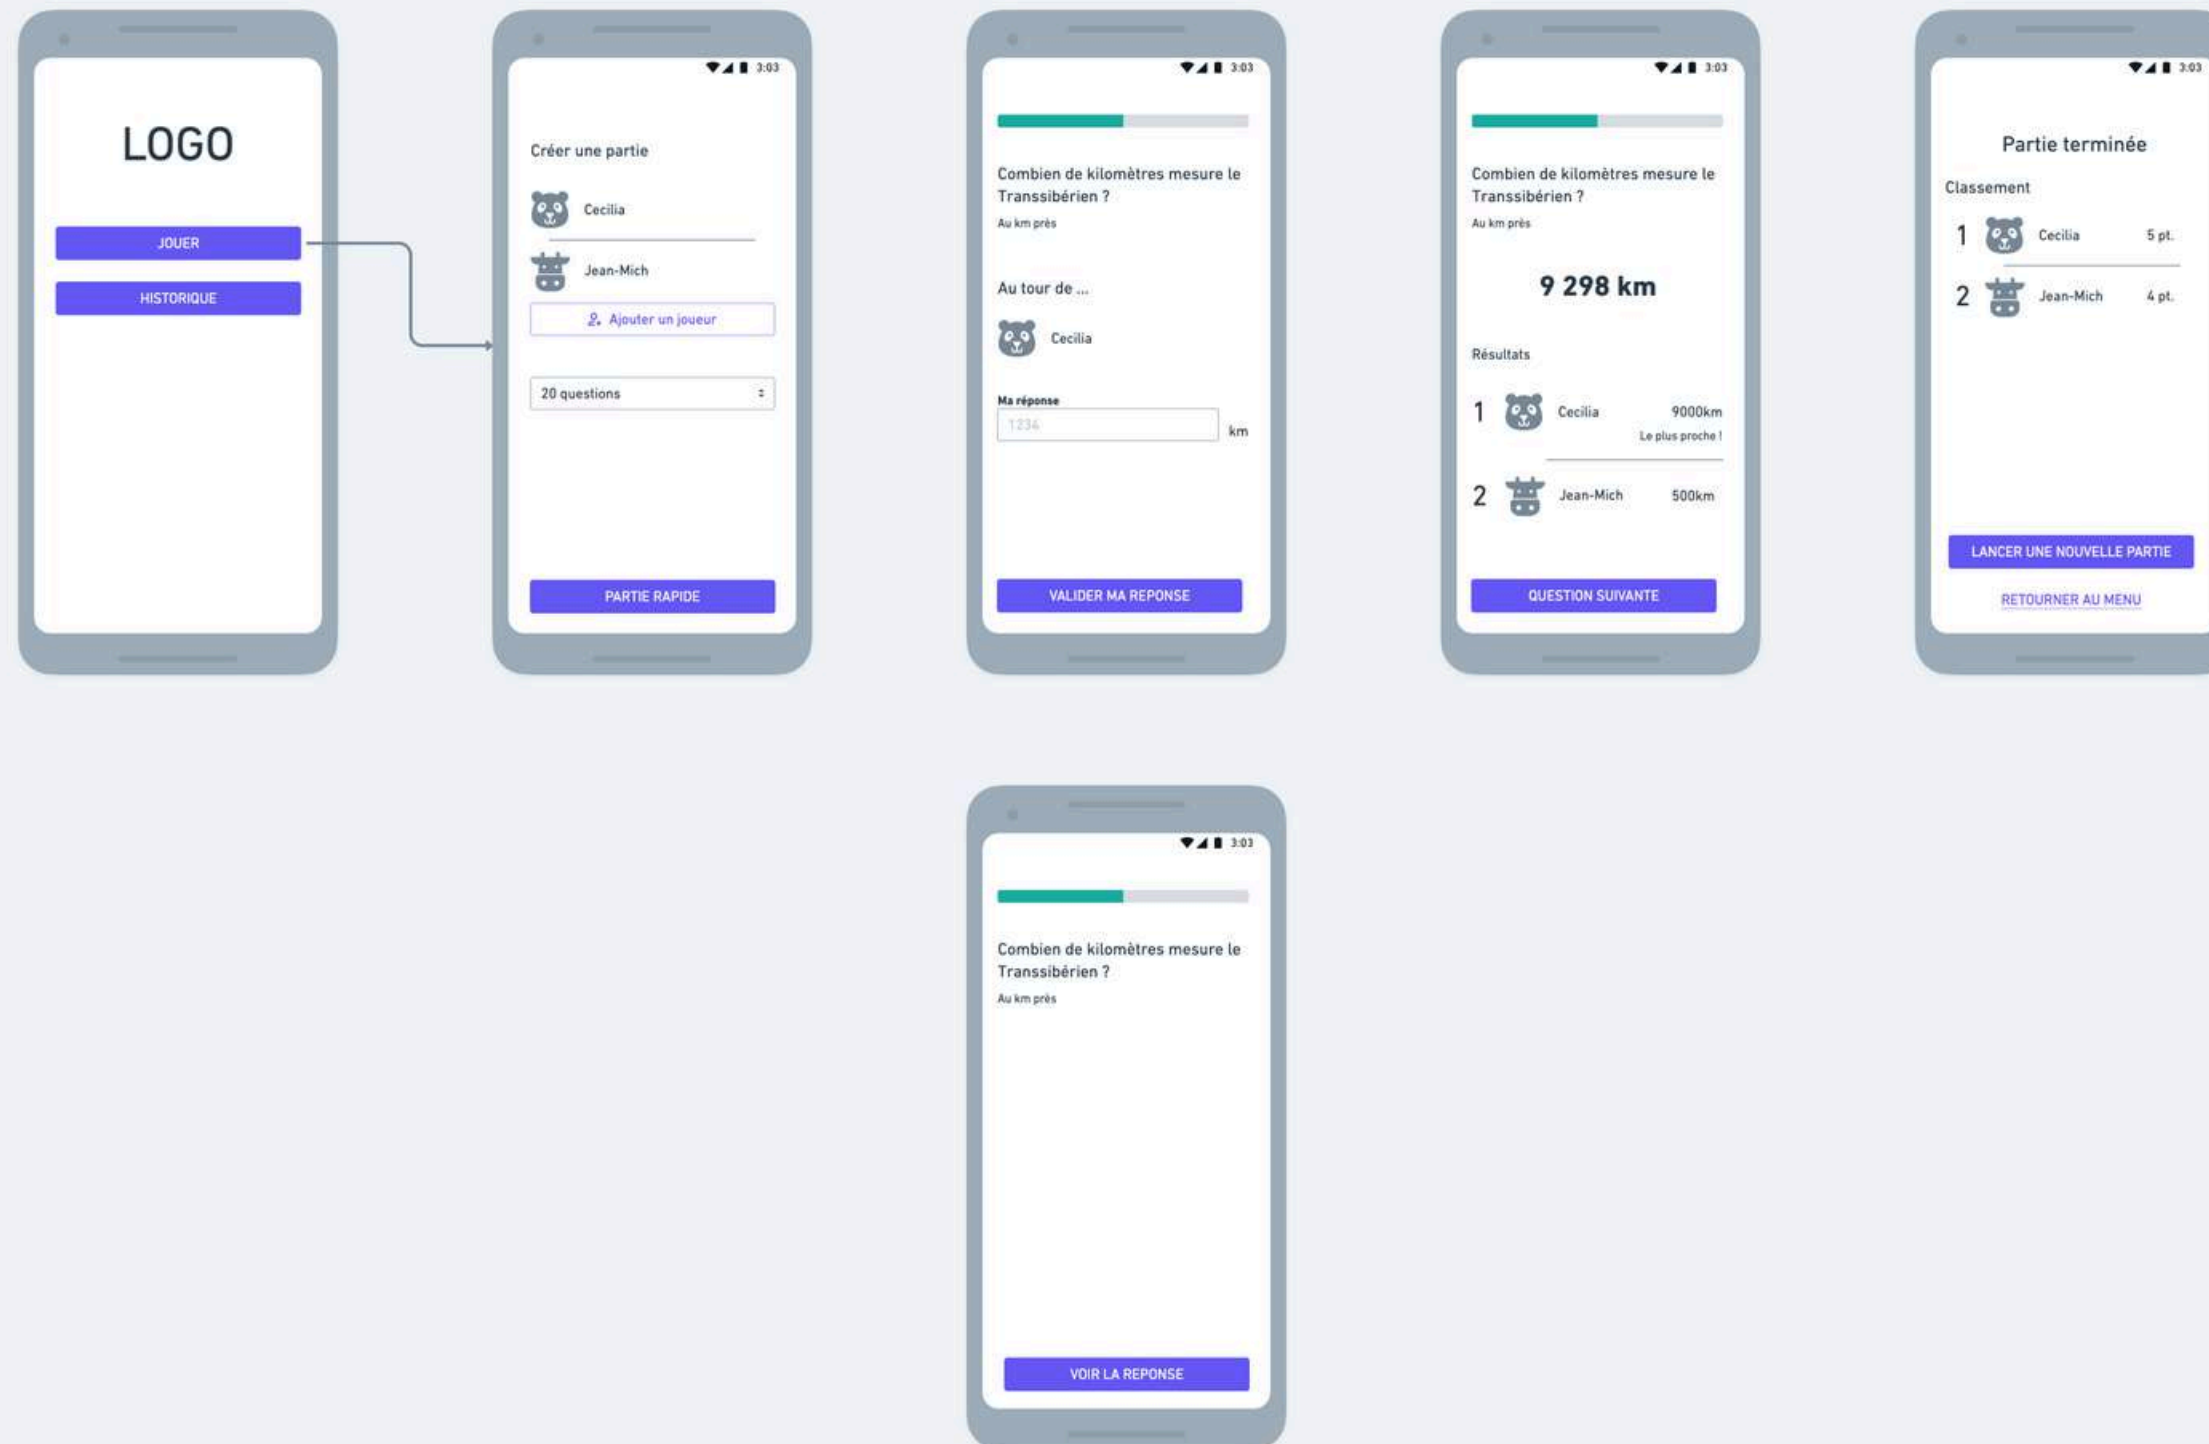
LOGO

JOUER

HISTORIQUE

3:03

Créer une partie

Cecilia

Jean-Mich

Ajouter un joueur

20 questions

PARTIE RAPIDE

3:03

Combien de kilomètres mesure le Transsibérien ?

Au km près

Au tour de ...

Cecilia

Ma réponse

1234

km

VALIDER MA REPONSE

3:03

Combien de kilomètres mesure le Transsibérien ?

Au km près

9 298 km

Résultats

1 Cecilia 9000km

Le plus proche !

2 Jean-Mich 500km

QUESTION SUIVANTE

3:03

Partie terminée

Classement

1 Cecilia 5 pt.

2 Jean-Mich 4 pt.

LANCER UNE NOUVELLE PARTIE

RETOURNER AU MENU

3:03

Combien de kilomètres mesure le Transsibérien ?

Au km près

VOIR LA REPONSE